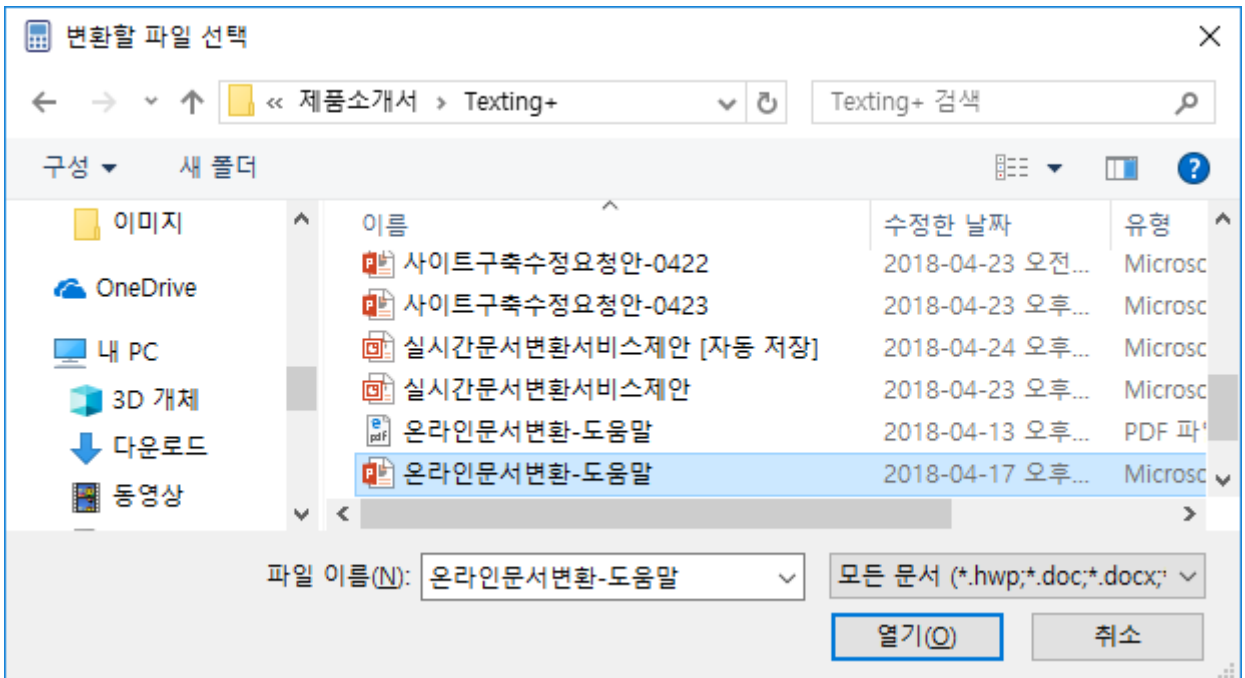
변환할 파일 선택

« 제품소개서 › Texting+

Texting+ 검색

구성 ▾ 새 폴더

이미지
OneDrive
내 PC
3D 개체
다운로드
동영상

| 이름 | 수정한 날짜 | 유형 |
|---|---|---|
| 사이트구축수정요청안-0422 | 2018-04-23 오전... | Microsc |
| 사이트구축수정요청안-0423 | 2018-04-23 오후... | Microsc |
| 실시간문서변환서비스제안 [자동 저장] | 2018-04-24 오후... | Microsc |
| 실시간문서변환서비스제안 | 2018-04-23 오후... | Microsc |
| 온라인문서변환-도움말 | 2018-04-13 오후... | PDF 파' |
| 온라인문서변환-도움말 | 2018-04-17 오후... | Microsc |

파일 이름(N): 온라인문서변환-도움말

모든 문서 (*.hwp;*.doc;*.docx;*

열기(O)

취소